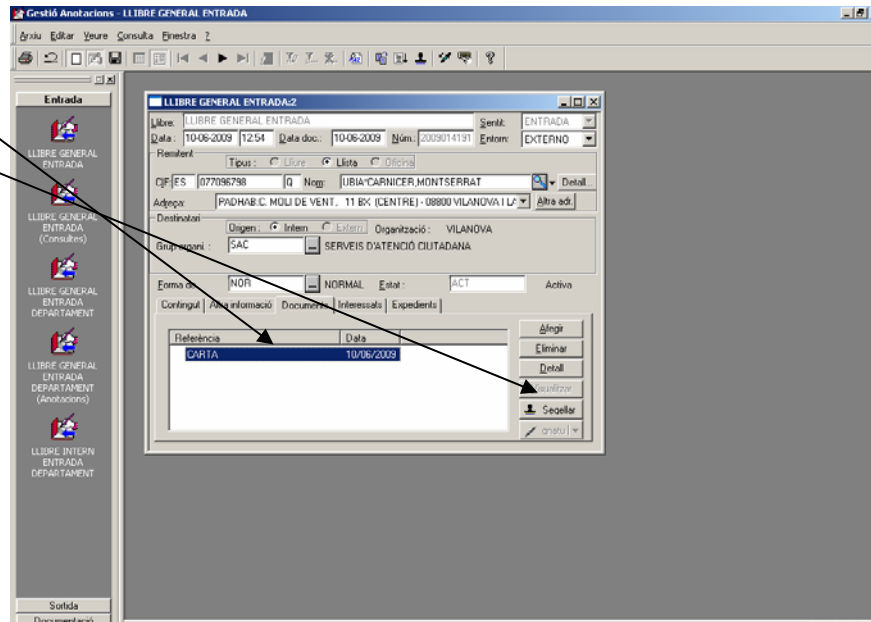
Gestió Anotacions - LLIBRE GENERAL ENTRADA

Arxiu Editar Veure Consulta Finestra ?

Entrada

LLIBRE GENERAL ENTRADA

LLIBRE GENERAL ENTRADA (Consultes)

LLIBRE GENERAL ENTRADA DEPARTAMENT

LLIBRE GENERAL ENTRADA DEPARTAMENT (Anotacions)

LLIBRE INTERN ENTRADA DEPARTAMENT

Sortida

Documentació

LLIBRE GENERAL ENTRADA:2

Llibre: LLIBRE GENERAL ENTRADA Sentit: ENTRADA

Data: 10-06-2009 12:54 Data doc.: 10-06-2009 Núm.: 2009014191 Entorn: EXTERNO

Remitent

Tipus: Lliure Llista Oficina

CIF ES 077096798 Q Nom UBIA*CARNICER,MONTSERRAT Detall...

Adreça: PADHAB:C. MOLI DE VENT, 11 BX (CENTRE) - 08800 VILANOVA I LA Altra adr.

Destinatari

Origen: Intern Extern Organització: VILANOVA

Grup organi.: SAC SERVEIS D'ATENCIÓ CIUTADANA

Forma doc. NOR NORMAL Estat: ACT Activa

Contingut Altra informació Documents Interessats Expedients

| Referència | Data |
|---|---|
| CARTA | 10/06/2009 |

Afegir

Eliminar

Detall

Visualitzar

Segellar

Gnetu